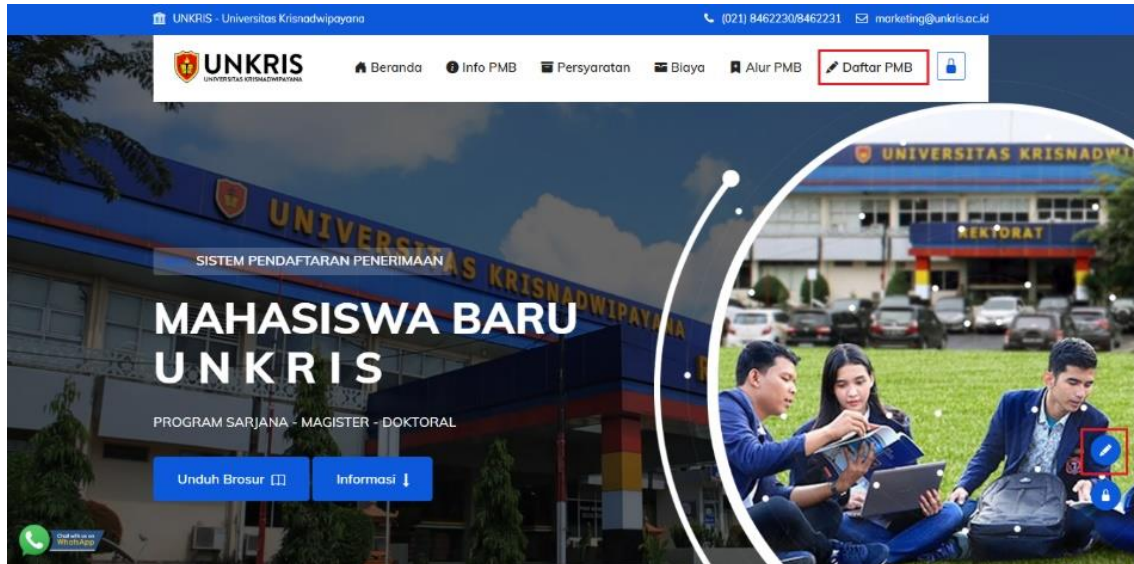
UNKRIS - Universitas Krisnadwipayana

(021) 8462230/8462231 marketing@unkris.ac.id

UNKRIS
UNIVERSITAS KRISNADWIPAYANA

Beranda Info PMB Persyaratan Biaya Alur PMB Daftar PMB

UNIVERSITAS KRISNADWIPAYANA

UNIVERSITAS KRISNADW

REKTORAT

SISTEM PENDAFTARAN PENERIMAAN

MAHASISWA BARU UNKRIS

PROGRAM SARJANA - MAGISTER - DOKTORAL

Unduh Brosur

Informasi

Chat with us on WhatsApp